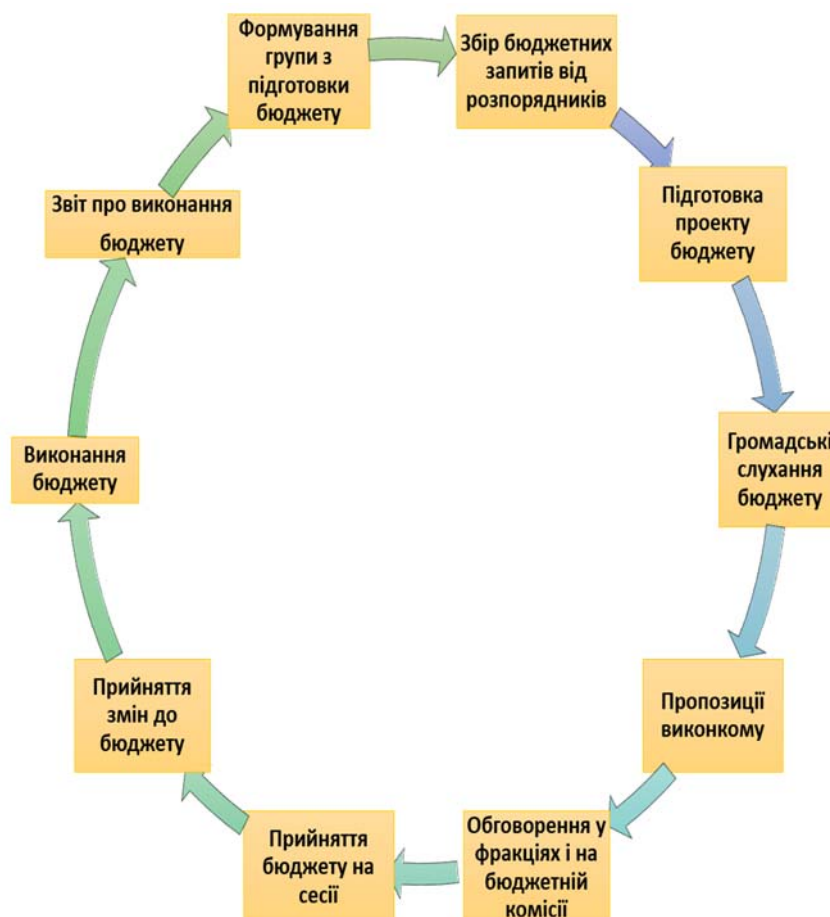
Формування групи з підготовки бюджету

Збір бюджетних запитів від розпорядників

Підготовка проекту бюджету

Громадські слухання бюджету

Пропозиції виконкому

Обговорення у фракціях і на бюджетній комісії

Прийняття бюджету на сесії

Прийняття змін до бюджету

Виконання бюджету

Звіт про виконання бюджету